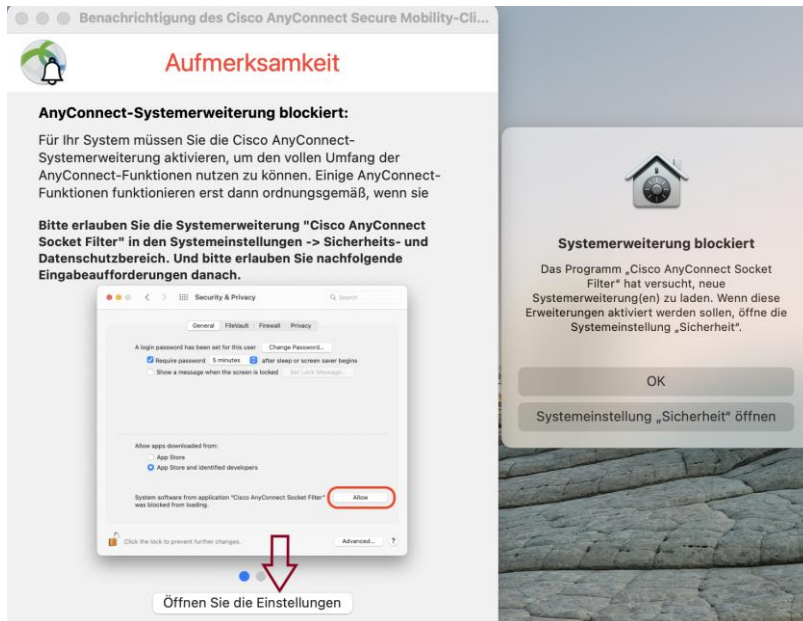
Benachrichtigung des Cisco AnyConnect Secure Mobility-Cli...

Aufmerksamkeit

AnyConnect-Systemerweiterung blockiert:

Für Ihr System müssen Sie die Cisco AnyConnect-Systemerweiterung aktivieren, um den vollen Umfang der AnyConnect-Funktionen nutzen zu können. Einige AnyConnect-Funktionen funktionieren erst dann ordnungsgemäß, wenn sie

Bitte erlauben Sie die Systemerweiterung "Cisco AnyConnect Socket Filter" in den Systemeinstellungen -> Sicherheits- und Datenschutzbereich. Und bitte erlauben Sie nachfolgende Eingabeaufforderungen danach.

Security & Privacy

Search

General FileVault Firewall Privacy

A login password has been set for this user Change Password...

Require password 5 minutes after sleep or screen saver begins

Show a message when the screen is locked Set Lock Message...

Allow apps downloaded from:

App Store

App Store and identified developers

System software from application "Cisco AnyConnect Socket Filter" was blocked from loading.

Allow

Click the lock to prevent further changes.

Advanced...

?

Öffnen Sie die Einstellungen

Systemerweiterung blockiert

Das Programm „Cisco AnyConnect Socket Filter" hat versucht, neue Systemerweiterung(en) zu laden. Wenn diese Erweiterungen aktiviert werden sollen, öffne die Systemeinstellung „Sicherheit".

OK

Systemeinstellung „Sicherheit" öffnen